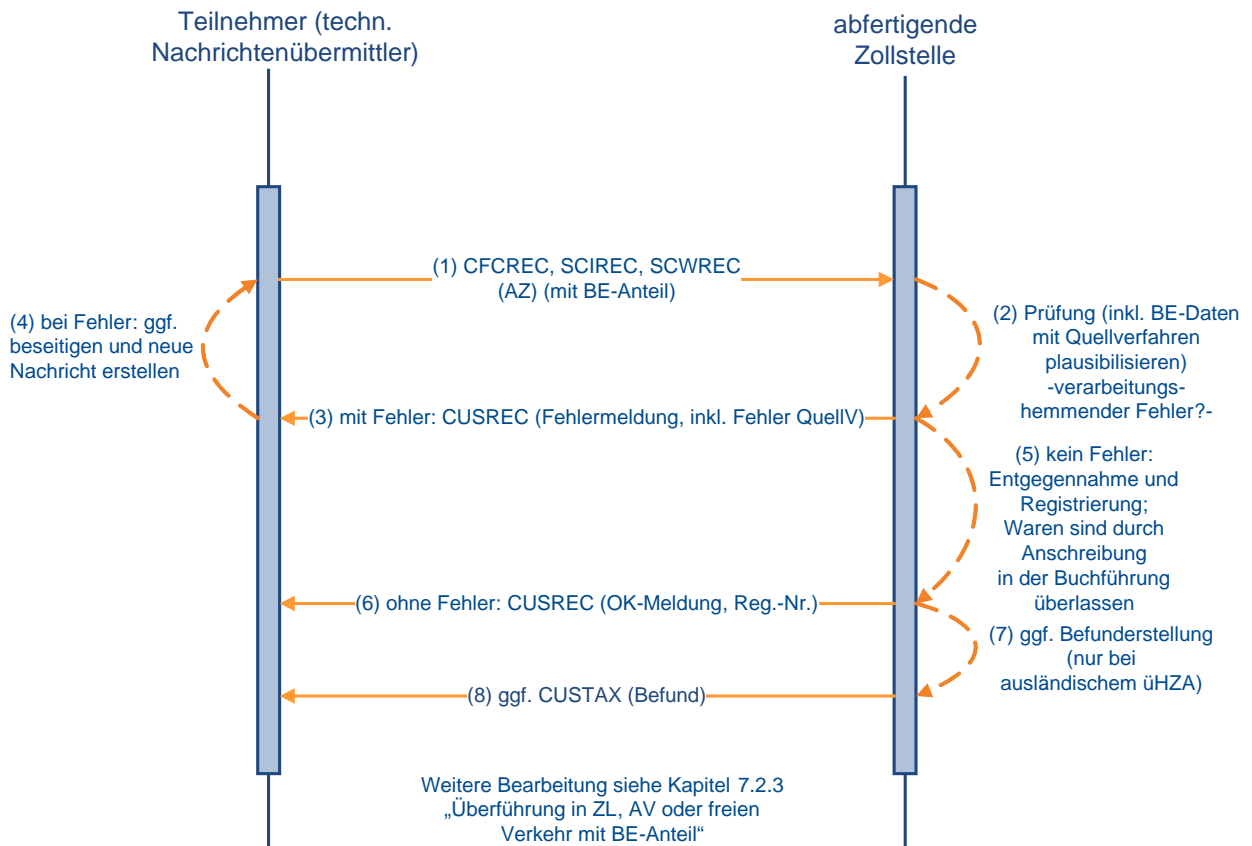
Teilnehmer (techn. Nachrichtenübermittler)

abfertigende Zollstelle

(1) CFCREC, SCIREC, SCWREC (AZ) (mit BE-Anteil)

(2) Prüfung (inkl. BE-Daten mit Quellverfahren plausibilisieren) -verarbeitungshemmender Fehler?-

(4) bei Fehler: ggf. beseitigen und neue Nachricht erstellen

(3) mit Fehler: CUSREC (Fehlermeldung, inkl. Fehler QuellV)

(5) kein Fehler: Entgegennahme und Registrierung; Waren sind durch Anschreibung in der Buchführung überlassen

(6) ohne Fehler: CUSREC (OK-Meldung, Reg.-Nr.)

(7) ggf. Befunderstellung (nur bei ausländischem üHZA)

(8) ggf. CUSTAX (Befund)

Weitere Bearbeitung siehe Kapitel 7.2.3 „Überführung in ZL, AV oder freien Verkehr mit BE-Anteil“